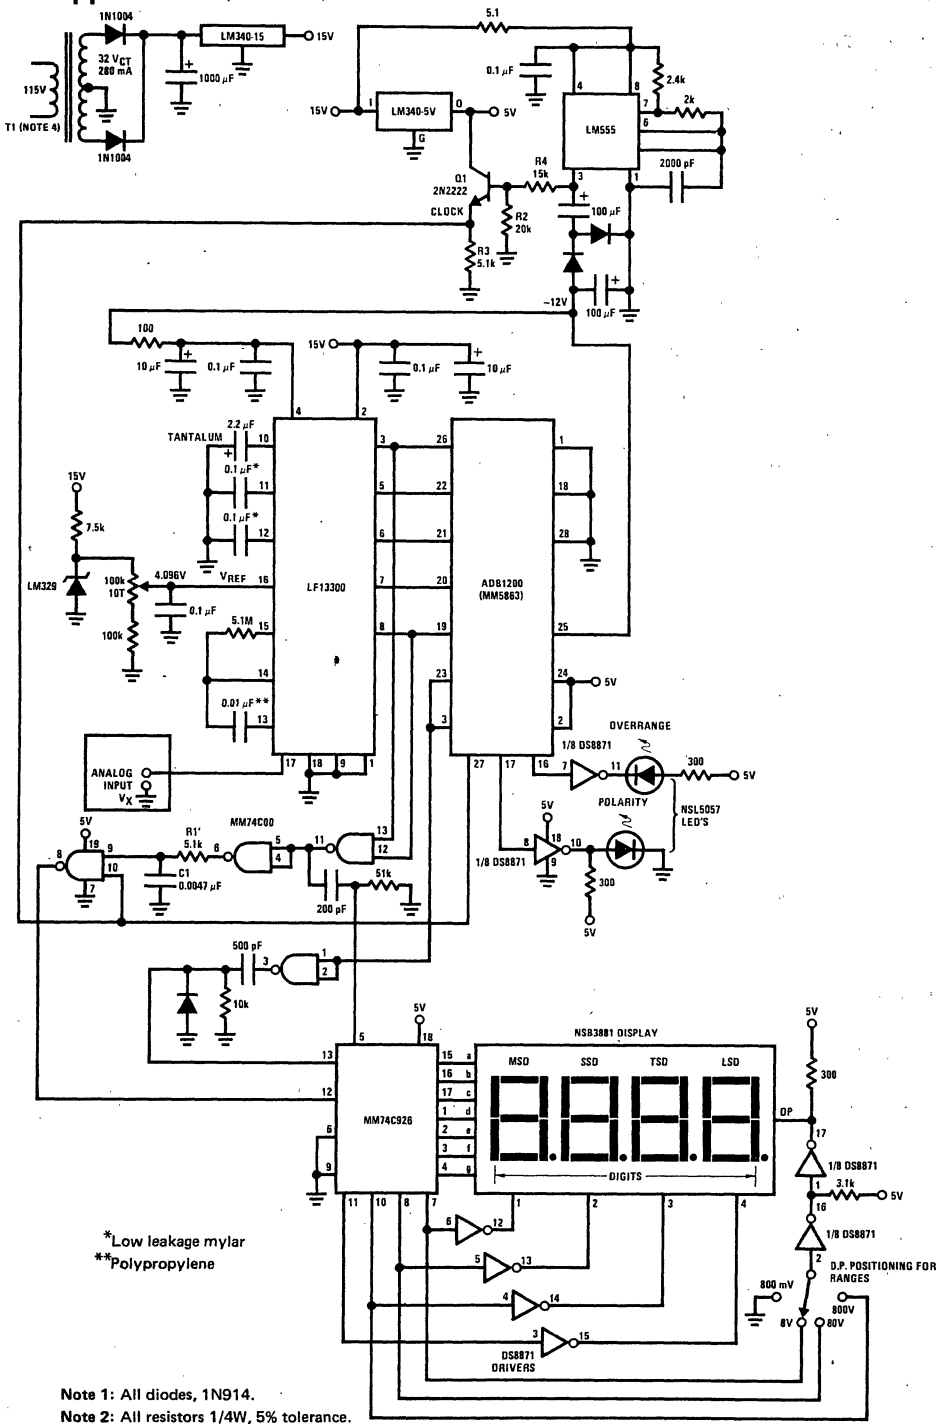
1N1004
32 $V_{CT}$
280 mA
115V
T1 (NOTE 4)
1N1004
1000 µF
LM340-15
15V
5.1
0.1 µF
15V
I
LM340-5V
O
G
5V
4
8
2.4k
7
2k
LM555
6
Q1
2N2222
CLOCK
R4
15k
3
1
2000 pF
R2
20k
100 µF
R3
5.1k
−12V
100 µF
100
10 µF
0.1 µF
15V
0.1 µF
10 µF
4
2
TANTALUM
2.2 µF
10
0.1 µF*
11
0.1 µF*
12
15V
7.5k
LM329
100k
10T
4.096V
$V_{REF}$
16
0.1 µF
100k
5.1M
15
14
0.01 µF**
13
LF13300
3
5
6
7
8
26
22
21
20
19
23
3
AD81200
(MM5863)
1
18
28
25
24
5V
2
ANALOG INPUT $V_X$
17
18
9
1
27
17
16
OVERRANGE
1/8 DS8871
7
11
300
5V
POLARITY
NSL5057 LED'S
5V
8
18
9
10
1/8 DS8871
300
5V
5V
19
8
9
10
7
R1'
5.1k
6
MM74C00
5
4
11
13
12
C1
0.0047 µF
200 pF
51k
500 pF
3
1
2
10k
5V
5
18
13
12
6
9
MM74C926
15 a
16 b
17 c
1 d
2 e
3 f
4 g
11
10
8
7
NSB3881 DISPLAY
MSD
SSD
TSD
LSD
DIGITS
DP
5V
300
17
1/8 DS8871
1
3.1k
5V
16
1/8 DS8871
2
D.P. POSITIONING FOR RANGES
800 mV
800V
8V
80V
6
12
2
5
13
3
4
14
4
3
15
DS8871 DRIVERS
*Low leakage mylar
**Polypropylene
Note 1: All diodes, 1N914.
Note 2: All resistors 1/4W, 5% tolerance.